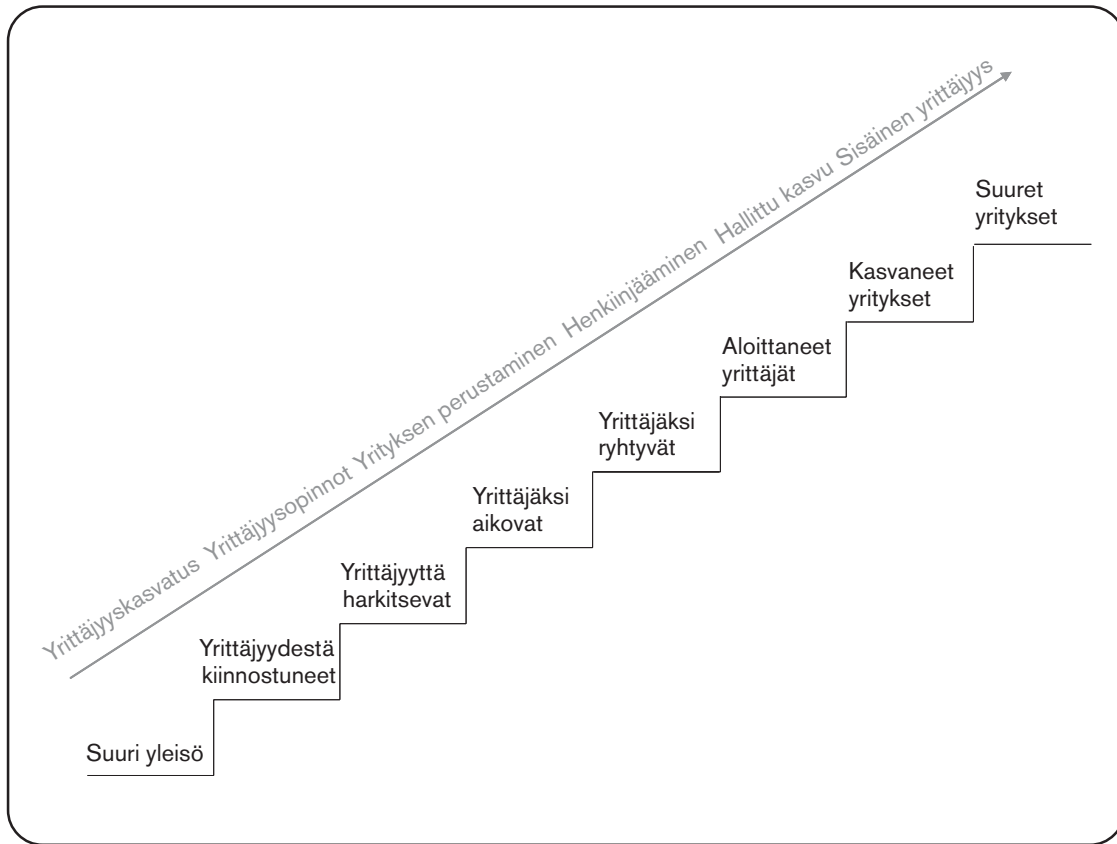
Yrittäjyyskasvatus Yrittäjyysopinnot Yrityksen perustaminen Henkiinjääminen Hallittu kasvu Sisäinen yrittäjyys

Suuret yritykset

Kasvaneet yritykset

Aloittaneet yrittäjät

Yrittäjäksi ryhtyvät

Yrittäjäksi aikovat

Yrittäjyyttä harkitsevat

Yrittäjyydestä kiinnostuneet

Suuri yleisö